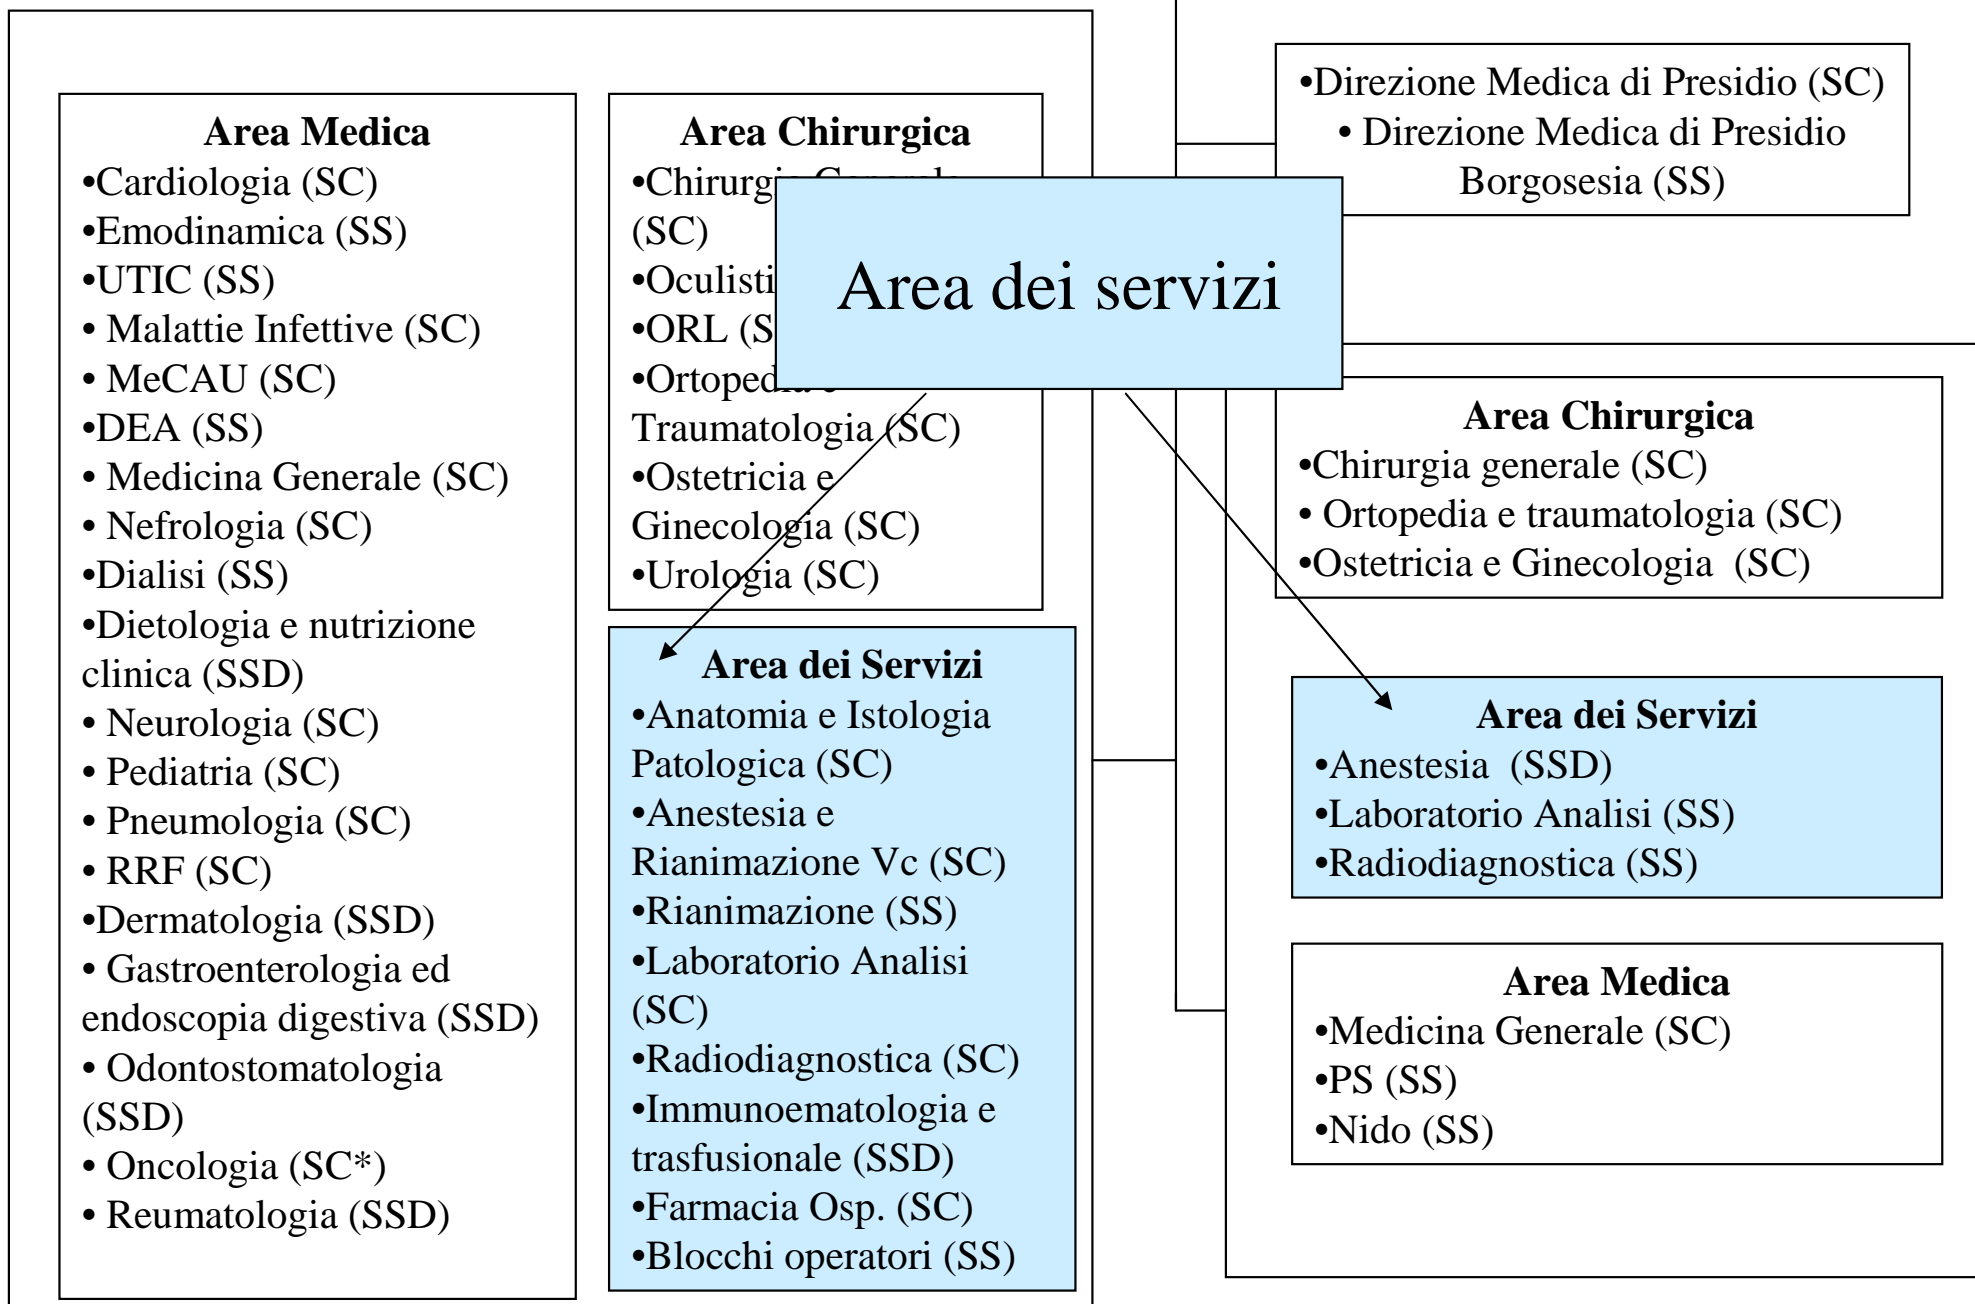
Area Medica
•Cardiologia (SC)
•Emodinamica (SS)
•UTIC (SS)
• Malattie Infettive (SC)
• MeCAU (SC)
•DEA (SS)
• Medicina Generale (SC)
• Nefrologia (SC)
•Dialisi (SS)
•Dietologia e nutrizione clinica (SSD)
• Neurologia (SC)
• Pediatria (SC)
• Pneumologia (SC)
• RRF (SC)
•Dermatologia (SSD)
• Gastroenterologia ed endoscopia digestiva (SSD)
• Odontostomatologia (SSD)
• Oncologia (SC*)
• Reumatologia (SSD)

Area Chirurgica
•Chirurgi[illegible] (SC)
•Oculisti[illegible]
•ORL (S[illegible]
•Ortoped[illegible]
Traumatologia (SC)
•Ostetricia e Ginecologia (SC)
•Urologia (SC)

Area dei servizi

Area dei Servizi
•Anatomia e Istologia Patologica (SC)
•Anestesia e Rianimazione Vc (SC)
•Rianimazione (SS)
•Laboratorio Analisi (SC)
•Radiodiagnostica (SC)
•Immunoematologia e trasfusionale (SSD)
•Farmacia Osp. (SC)
•Blocchi operatori (SS)

•Direzione Medica di Presidio (SC)
• Direzione Medica di Presidio Borgosesia (SS)

Area Chirurgica
•Chirurgia generale (SC)
• Ortopedia e traumatologia (SC)
•Ostetricia e Ginecologia (SC)

Area dei Servizi
•Anestesia (SSD)
•Laboratorio Analisi (SS)
•Radiodiagnostica (SS)

Area Medica
•Medicina Generale (SC)
•PS (SS)
•Nido (SS)